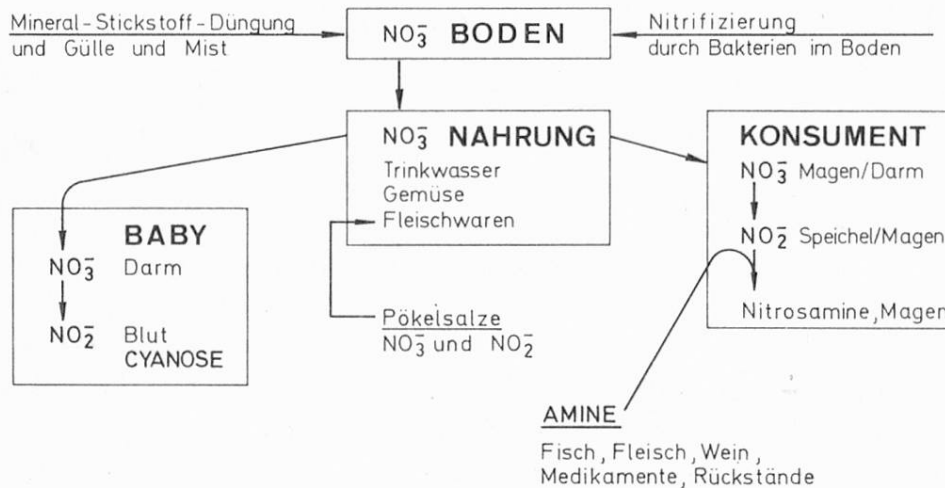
Mineral-Stickstoff-Düngung und Gülle und Mist

$NO_3^-$ **BODEN**

Nitrifizierung durch Bakterien im Boden

$NO_3^-$ **NAHRUNG**
Trinkwasser
Gemüse
Fleischwaren

**KONSUMENT**
$NO_3^-$ Magen/Darm
$NO_2^-$ Speichel/Magen
Nitrosamine, Magen

**BABY**
$NO_3^-$ Darm
$NO_2^-$ Blut
CYANOSE

Pökelsalze
$NO_3^-$ und $NO_2^-$

AMINE

Fisch, Fleisch, Wein, Medikamente, Rückstände